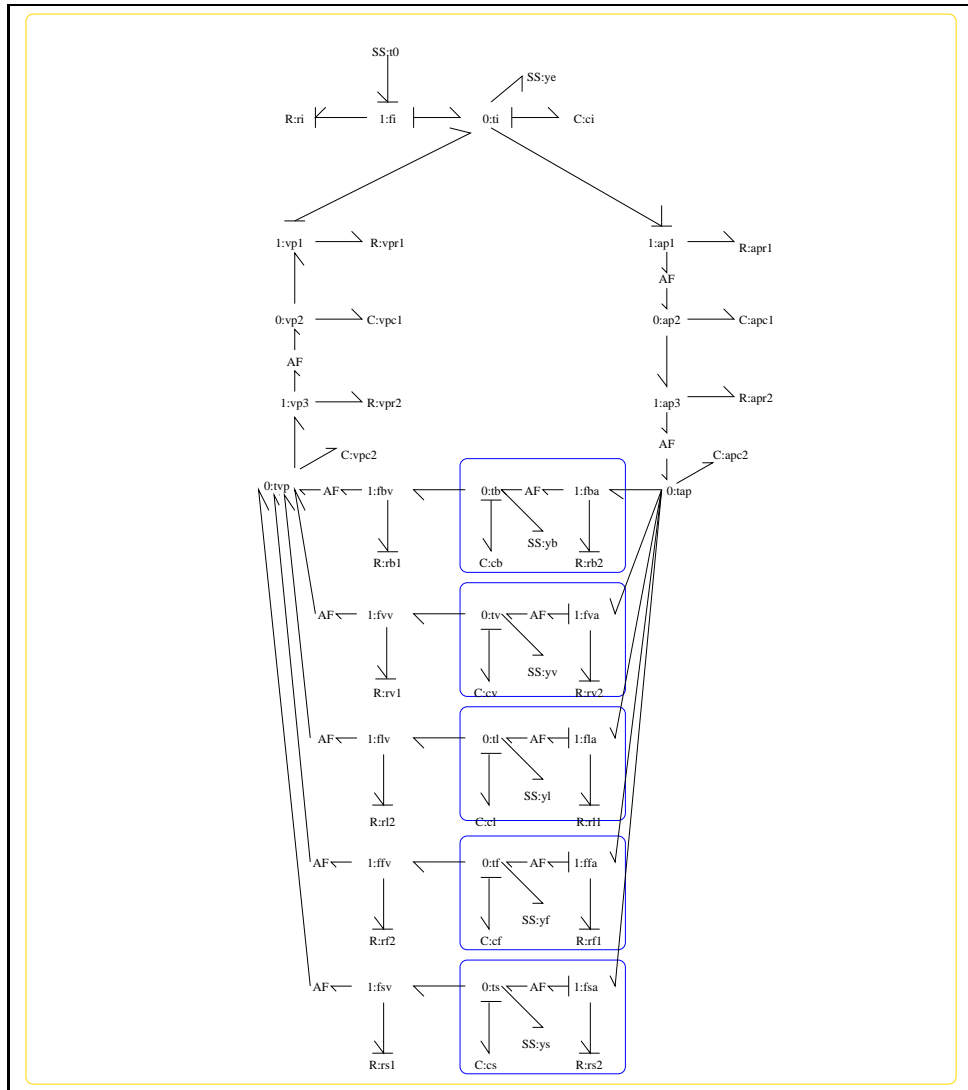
SS:t0
SS:ye
R:ri
1:fi
0:ti
C:ci
1:vp1
R:vpr1
1:ap1
R:apr1
AF
0:vp2
C:vpc1
0:ap2
C:apc1
AF
1:vp3
R:vpr2
1:ap3
R:apr2
AF
C:vpc2
C:apc2
0:tvp
AF
1:fbv
0:tb
AF
1:fba
0:tap
SS:yb
R:rb1
C:cb
R:rb2
AF
1:fvv
0:tv
AF
1:fva
SS:yv
R:rv1
C:cv
R:rv2
AF
1:flv
0:tl
AF
1:fla
SS:yl
R:rl2
C:cl
R:rl1
AF
1:ffv
0:tf
AF
1:ffa
SS:yf
R:rf2
C:cf
R:rf1
AF
1:fsv
0:ts
AF
1:fsa
SS:ys
R:rs1
C:cs
R:rs2